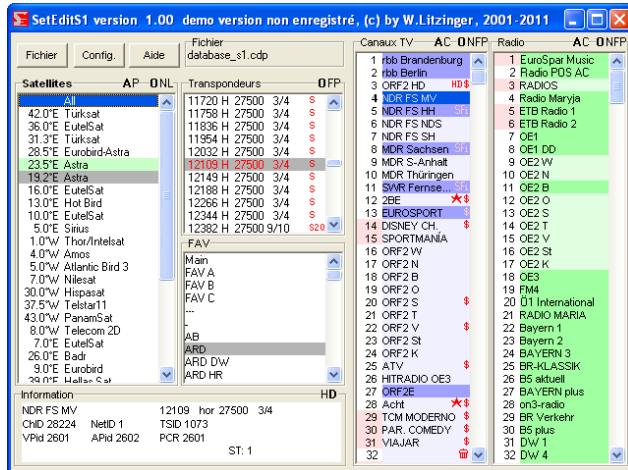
SetEditS1 version 1.00 demo version non enregistré, (c) by W.Litzinger, 2001-2011

Fichier | Config. | Aide

Fichier
database_s1.cdp

Satellites AP ONL
All
42.0°E Türksat
36.0°E EutelSat
31.3°E Türksat
28.5°E Eurobird-Astra
23.5°E Astra
19.2°E Astra
16.0°E EutelSat
13.0°E Hot Bird
10.0°E EutelSat
5.0°E Sirius
1.0°W Thor/Intelsat
4.0°W Amos
5.0°W Atlantic Bird 3
7.0°W Nilesat
30.0°W Hispasat
37.5°W Telstar11
43.0°W PanamSat
8.0°W Telecom 2D
7.0°E EutelSat
26.0°E Badr
9.0°E Eurobird
39.0°E Hellas Sat

Transpondeurs OFP
11720 H 27500 3/4 S
11758 H 27500 3/4 S
11836 H 27500 3/4 S
11954 H 27500 3/4 S
12032 H 27500 3/4 S
12109 H 27500 3/4 S
12149 H 27500 3/4 S
12188 H 27500 3/4 S
12266 H 27500 3/4 S
12344 H 27500 3/4 S
12382 H 27500 9/10 S20

FAV
Main
FAV A
FAV B
FAV C
--
--
AB
ARD
ARD DW
ARD HR

Canaux TV AC-ONFP
1 rbb Brandenburg
2 rbb Berlin
3 ORF2 HD HD$
4 NDR FS MV
5 NDR FS HH SR
6 NDR FS NDS
7 NDR FS SH
8 MDR Sachsen SR
9 MDR S-Anhalt
10 MDR Thüringen
11 SWR Fernse... SR
12 2BE $
13 EUROSPORT $
14 DISNEY CH. $
15 SPORTMANIA
16 ORF2 W
17 ORF2 N
18 ORF2 B
19 ORF2 O
20 ORF2 S $
21 ORF2 T
22 ORF2 V $
23 ORF2 St
24 ORF2 K
25 ATV $
26 HITRADIO OE3
27 ORF2E
28 Acht $
29 TCM MODERNO $
30 PAR. COMEDY $
31 VIAJAR $
32

Radio AC-ONFP
1 EuroSpar Music
2 Radio POS AC
3 RADIOS
4 Radio Maryja
5 ETB Radio 1
6 ETB Radio 2
7 OE1
8 OE1 DD
9 OE2 W
10 OE2 N
11 OE2 B
12 OE2 O
13 OE2 S
14 OE2 T
15 OE2 V
16 OE2 St
17 OE2 K
18 OE3
19 FM4
20 Ö1 International
21 RADIO MARIA
22 Bayern 1
23 Bayern 2
24 BAYERN 3
25 BR-KLASSIK
26 B5 aktuell
27 BAYERN plus
28 on3-radio
29 BR Verkehr
30 B5 plus
31 DW 1
32 DW 4

Information HD
NDR FS MV 12109 hor 27500 3/4
ChID 28224 NetID 1 TSID 1073
VPid 2601 APid 2602 PCR 2601
ST: 1